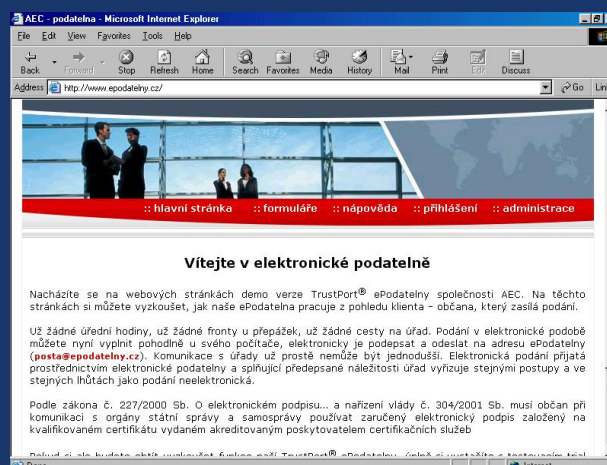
AEC - podatelna - Microsoft Internet Explorer

File Edit View Favorites Tools Help

Back Forward Stop Refresh Home Search Favorites Media History Mail Print Edit Discuss

Address http://www.epodatelny.cz/ Go Lin

:: hlavní stránka :: formuláře :: nápověda :: přihlášení :: administrace

Vítejte v elektronické podatelně

Nacházíte se na webových stránkách demo verze TrustPort® ePodatelny společnosti AEC. Na těchto stránkách si můžete vyzkoušet, jak naše ePodatelna pracuje z pohledu klienta - občana, který zasílá podání.

Už žádné úřední hodiny, už žádné fronty u přepážek, už žádné cesty na úřad. Podání v elektronické podobě můžete nyní vyplnit pohodlně u svého počítače, elektronicky je podepsat a odeslat na adresu ePodatelny (posta@epodatelny.cz). Komunikace s úřady už prostě nemůže být jednodušší. Elektronická podání přijatá prostřednictvím elektronické podatelny a splňující předepsané náležitosti úřad vyřizuje stejnými postupy a ve stejných lhůtách jako podání neelektronická.

Podle zákona č. 227/2000 Sb. O elektronickém podpisu... a nařízení vlády č. 304/2001 Sb. musí občan při komunikaci s orgány státní správy a samosprávy používat zaručený elektronický podpis založený na kvalifikovaném certifikátu vydaném akreditovaným poskytovatelem certifikačních služeb

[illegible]

Done Internet